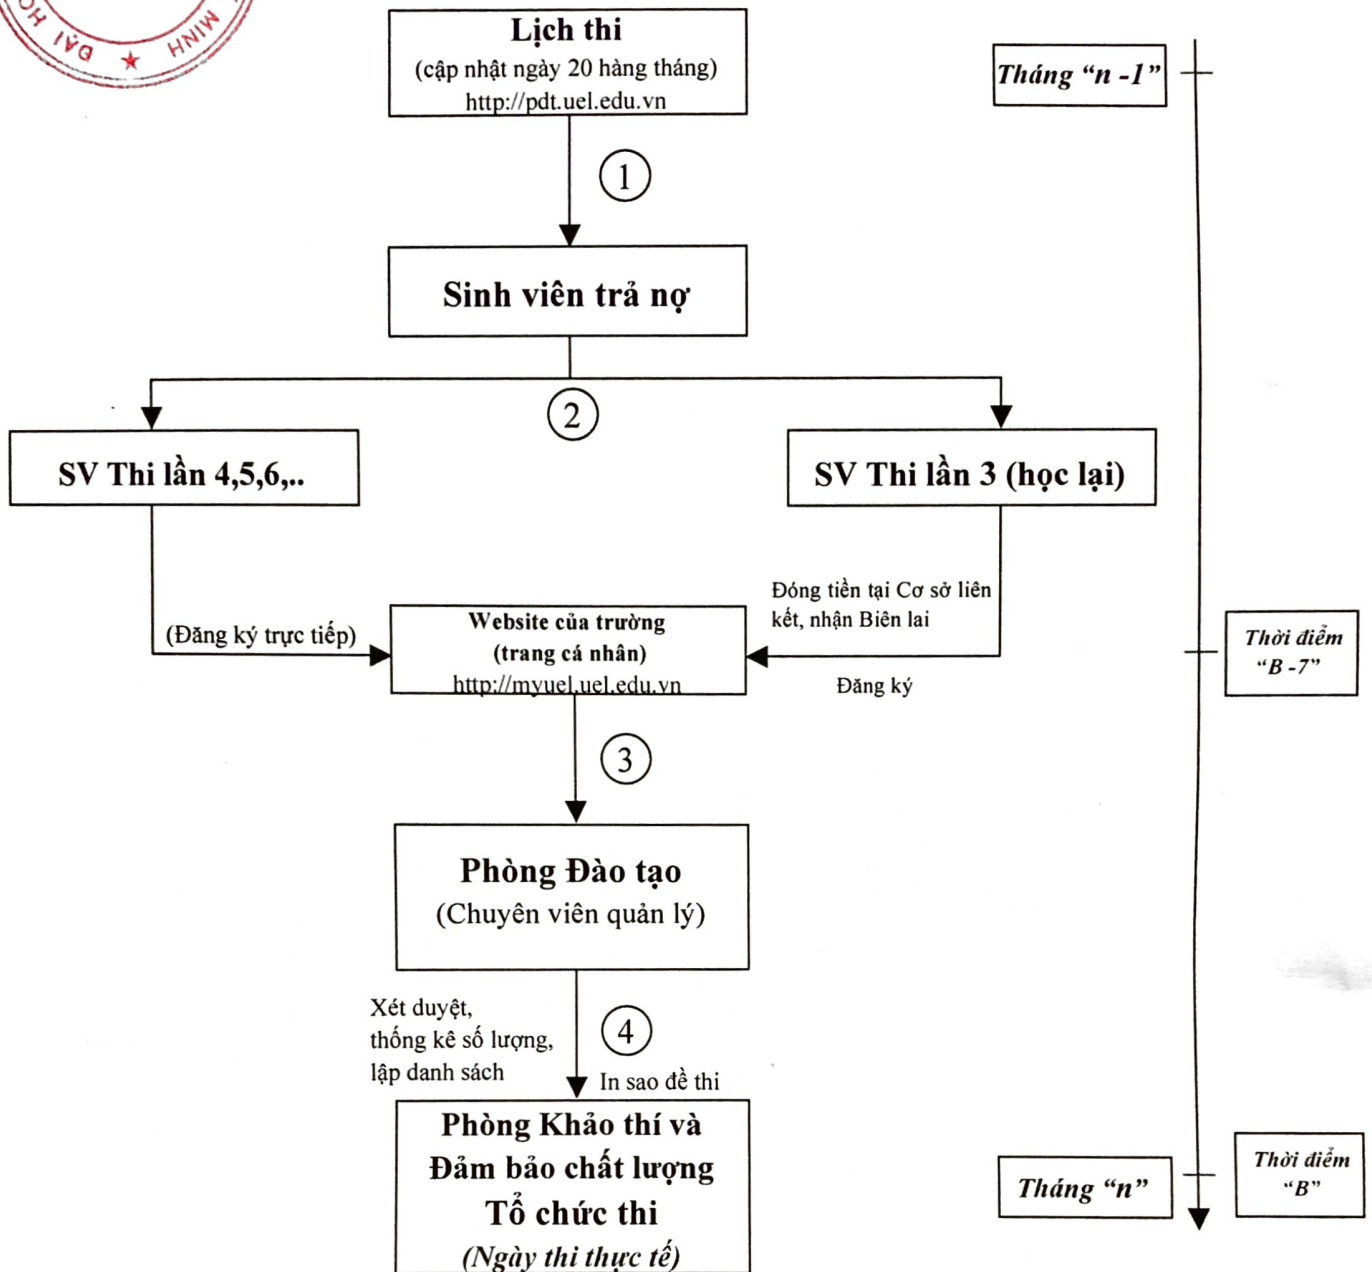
ĐẠI HỌ ★ MINH

Lịch thi
(cập nhật ngày 20 hàng tháng)
http://pdt.uel.edu.vn

Tháng "n -1"

1

Sinh viên trả nợ

2

SV Thi lần 4,5,6,..

SV Thi lần 3 (học lại)

Đóng tiền tại Cơ sở liên kết, nhận Biên lai

(Đăng ký trực tiếp)

Website của trường
(trang cá nhân)
http://myuel.uel.edu.vn

Đăng ký

Thời điểm "B -7"

3

Phòng Đào tạo
(Chuyên viên quản lý)

Xét duyệt,
thống kê số lượng,
lập danh sách

4

In sao đề thi

Phòng Khảo thí và
Đảm bảo chất lượng
Tổ chức thi
(Ngày thi thực tế)

Tháng "n"

Thời điểm "B"